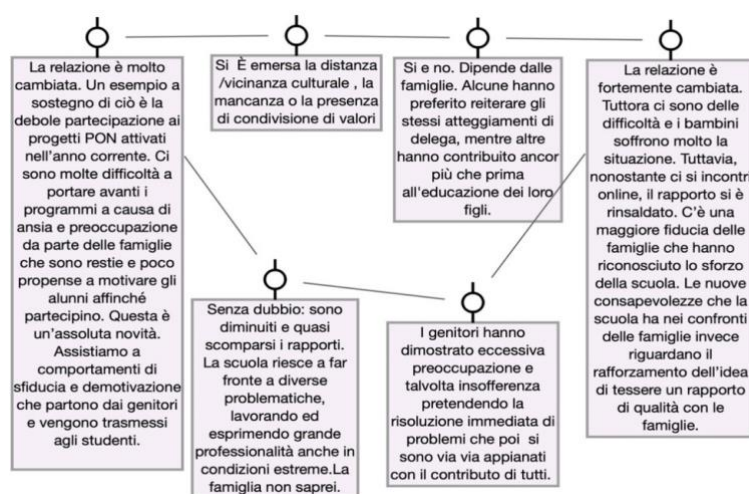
La relazione è molto cambiata. Un esempio a sostegno di ciò è la debole partecipazione ai progetti PON attivati nell'anno corrente. Ci sono molte difficoltà a portare avanti i programmi a causa di ansia e preoccupazione da parte delle famiglie che sono restie e poco propense a motivare gli alunni affinché partecipino. Questa è un'assoluta novità. Assistiamo a comportamenti di sfiducia e demotivazione che partono dai genitori e vengono trasmessi agli studenti.

Si È emersa la distanza /vicinanza culturale , la mancanza o la presenza di condivisione di valori

Si e no. Dipende dalle famiglie. Alcune hanno preferito reiterare gli stessi atteggiamenti di delega, mentre altre hanno contribuito ancor più che prima all'educazione dei loro figli.

La relazione è fortemente cambiata. Tuttora ci sono delle difficoltà e i bambini soffrono molto la situazione. Tuttavia, nonostante ci si incontri online, il rapporto si è rinsaldato. C'è una maggiore fiducia delle famiglie che hanno riconosciuto lo sforzo della scuola. Le nuove consapevolezze che la scuola ha nei confronti delle famiglie invece riguardano il rafforzamento dell'idea di tessere un rapporto di qualità con le famiglie.

Senza dubbio: sono diminuiti e quasi scomparsi i rapporti. La scuola riesce a far fronte a diverse problematiche, lavorando ed esprimendo grande professionalità anche in condizioni estreme.La famiglia non saprei.

I genitori hanno dimostrato eccessiva preoccupazione e talvolta insofferenza pretendendo la risoluzione immediata di problemi che poi si sono via via appianati con il contributo di tutti.